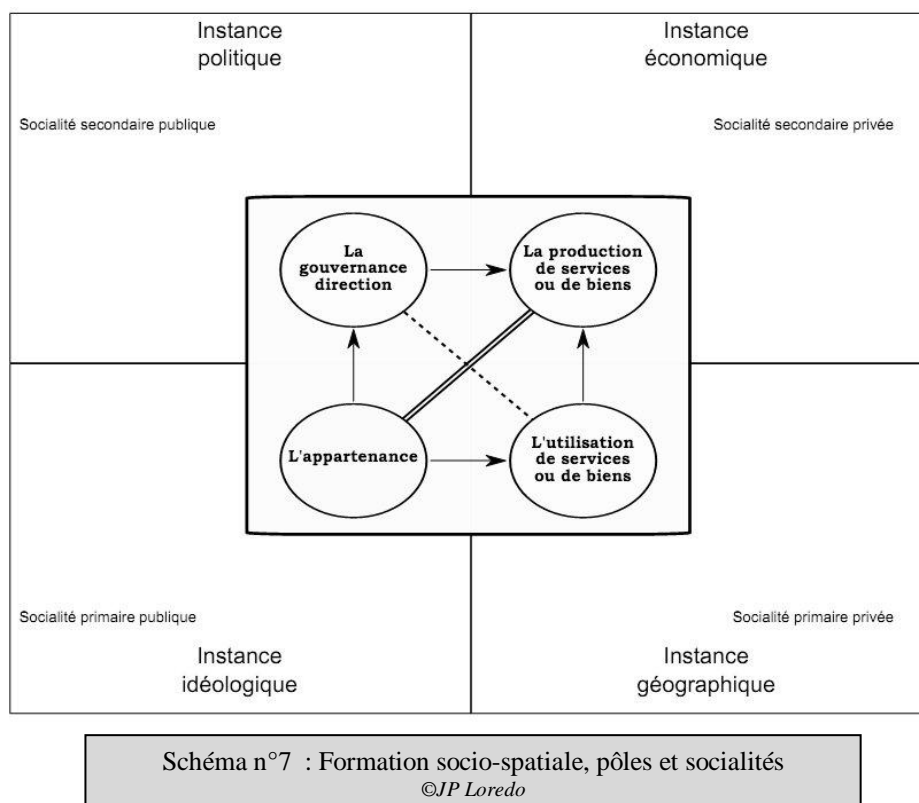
Instance
politique

Instance
économique

Socialité secondaire publique

Socialité secondaire privée

La gouvernance direction

La production de services ou de biens

L'appartenance

L'utilisation de services ou de biens

Socialité primaire publique

Socialité primaire privée

Instance
idéologique

Instance
géographique

Schéma n°7 : Formation socio-spatiale, pôles et socialités
©JP Loredo